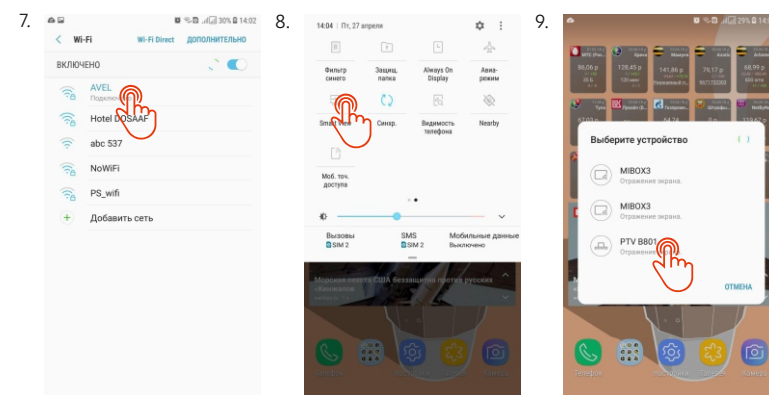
7.

30% 14:02

Wi-Fi   Wi-Fi Direct   ДОПОЛНИТЕЛЬНО

ВКЛЮЧЕНО

AVEL
Подкл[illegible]

Hotel DOSAAF

abc 537

NoWiFi

PS_wifi

Добавить сеть

8.

14:04 | Пт, 27 апреля

Фильтр синего

Защищ. папка

Always On Display

Авиа-режим

Smart View

Синхр.

Видимость телефона

Nearby

Моб. точ. доступа

Вызовы
SIM 2

SMS
SIM 2

Мобильные данные
Выключено

Морская пехота США безнадежно портит русских «Кинжалов»

9.

29% 14:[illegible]

Выберите устройство

MIBOX3
Отражение экрана.

MIBOX3
Отражение экрана.

PTV B801
Отражение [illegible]

ОТМЕНА

Телефон